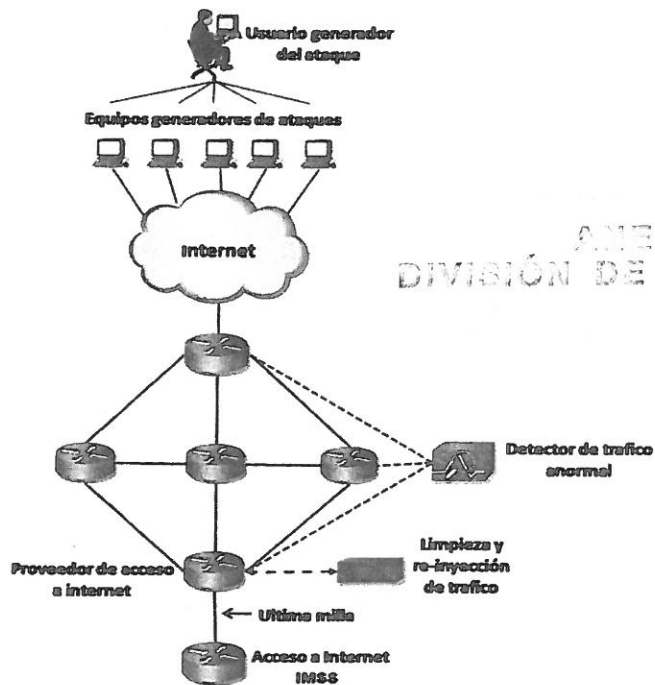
Usuario generador del ataque

Equipos generadores de ataques

Internet

ANE
DIVISIÓN DE

Detector de trafico anormal

Proveedor de acceso a internet

Limpieza y re-inyección de trafico

Ultima milla

Acceso a Internet IMSS